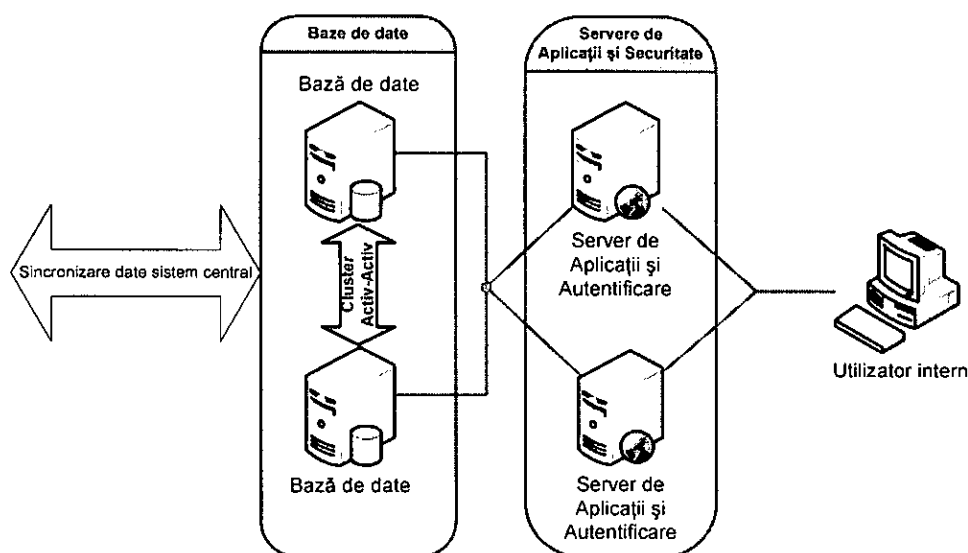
Baze de date

Bază de date

Cluster Activ-Activ

Bază de date

Servere de Aplicaţii şi Securitate

Server de Aplicaţii şi Autentificare

Server de Aplicaţii şi Autentificare

Sincronizare date sistem central

Utilizator intern